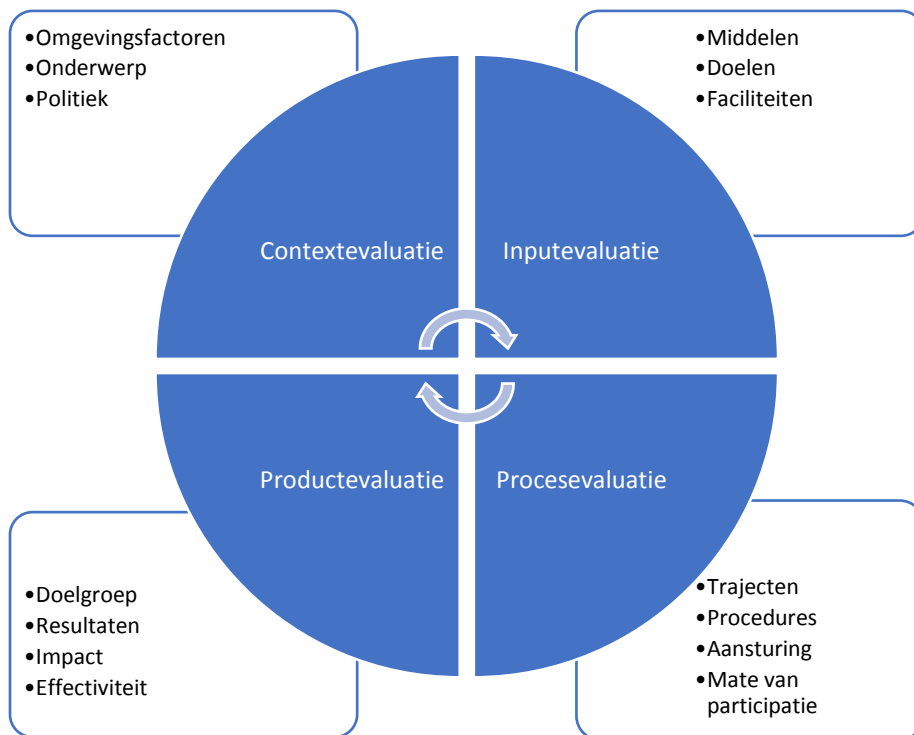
•Omgevingsfactoren
•Onderwerp
•Politiek

•Middelen
•Doelen
•Faciliteiten

Contextevaluatie

Inputevaluatie

Productevaluatie

Procesevaluatie

•Doelgroep
•Resultaten
•Impact
•Effectiviteit

•Trajecten
•Procedures
•Aansturing
•Mate van participatie